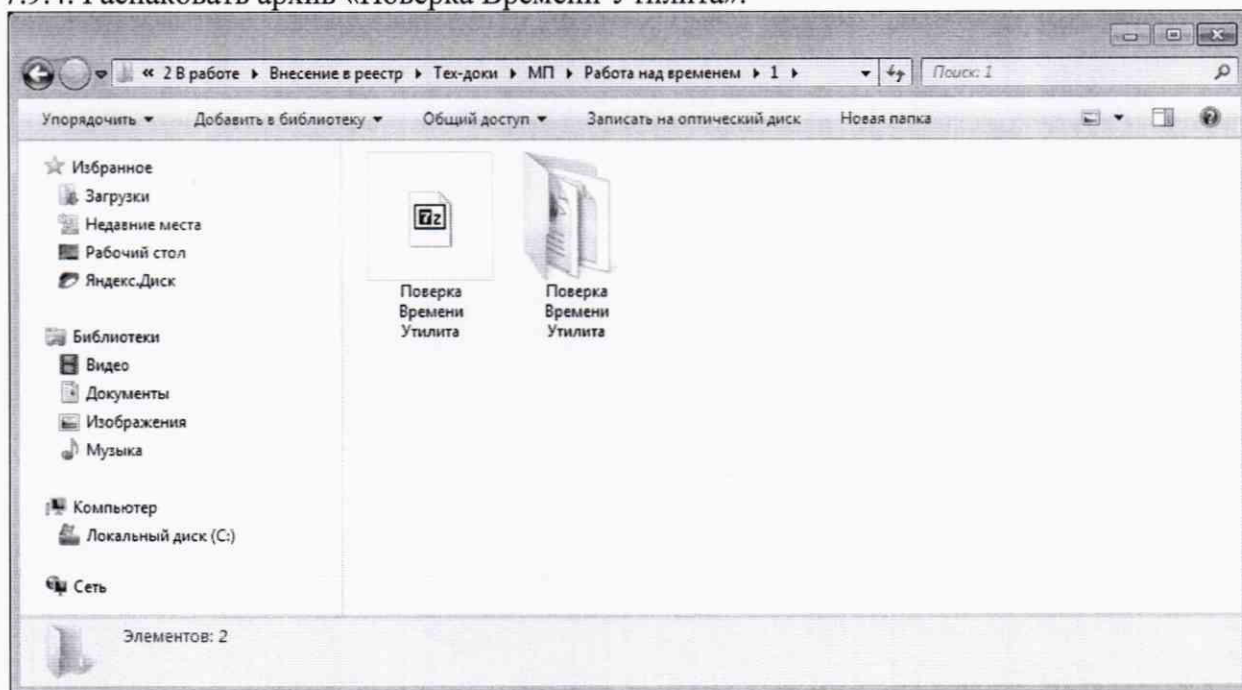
7.9.4. Распаковать архив «Поверка Времени Утилита».

« 2 В работе ▸ Внесение в реестр ▸ Тех-доки ▸ МП ▸ Работа над временем ▸ 1 ▸

Поиск: 1

Упорядочить ▾ Добавить в библиотеку ▾ Общий доступ ▾ Записать на оптический диск Новая папка

Избранное
Загрузки
Недавние места
Рабочий стол
Яндекс.Диск

Библиотеки
Видео
Документы
Изображения
Музыка

Компьютер
Локальный диск (C:)

Сеть

7z

Поверка Времени Утилита

Поверка Времени Утилита

Элементов: 2